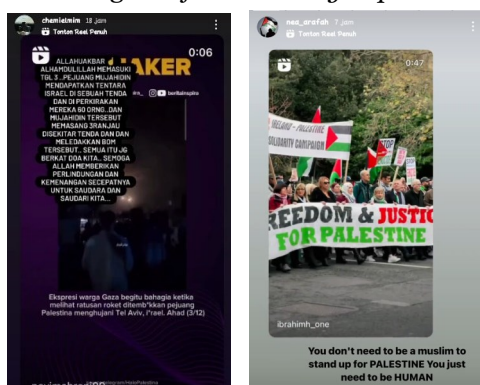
chemielmim 18 jam
Tonton Reel Penuh
0:06
AKER
ALLAHUAKBAR ALHAMDULILLAH MEMASUKI TGL 3 ..PEJUANG MUJAHIDIN MENDAPATKAN TENTARA ISRAEL DI SEBUAH TENDA DAN DI PERKIRAKAN MEREKA 60 ORNG.. DAN MUJAHIDIN TERSEBUT MEMASANG JRANJAU DISEKITAR TENDA DAN DAN MELEDAKKAN BOM TERSEBUT.. SEMUA ITU JG BERKAT DOA KITA.. SEMOGA ALLAH MEMBERIKAN PERLINDUNGAN DAN KEMENANGAN SECEPATNYA UNTUK SAUDARA DAN SAUDARI KITA..
beritainspira
Ekspresi warga Gaza begitu bahagia ketika melihat ratusan roket ditembakkan pejuang Palestina menghujani Tel Aviv, Israel. Ahad (3/12)
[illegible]

nas_arafah 7 jam
Tonton Reel Penuh
0:47
IRELAND - PALESTINE
SOLIDARITY CAMPAIGN
FREEDOM & JUSTICE FOR PALESTINE
ibrahimh_one
You don't need to be a muslim to stand up for PALESTINE You just need to be HUMAN